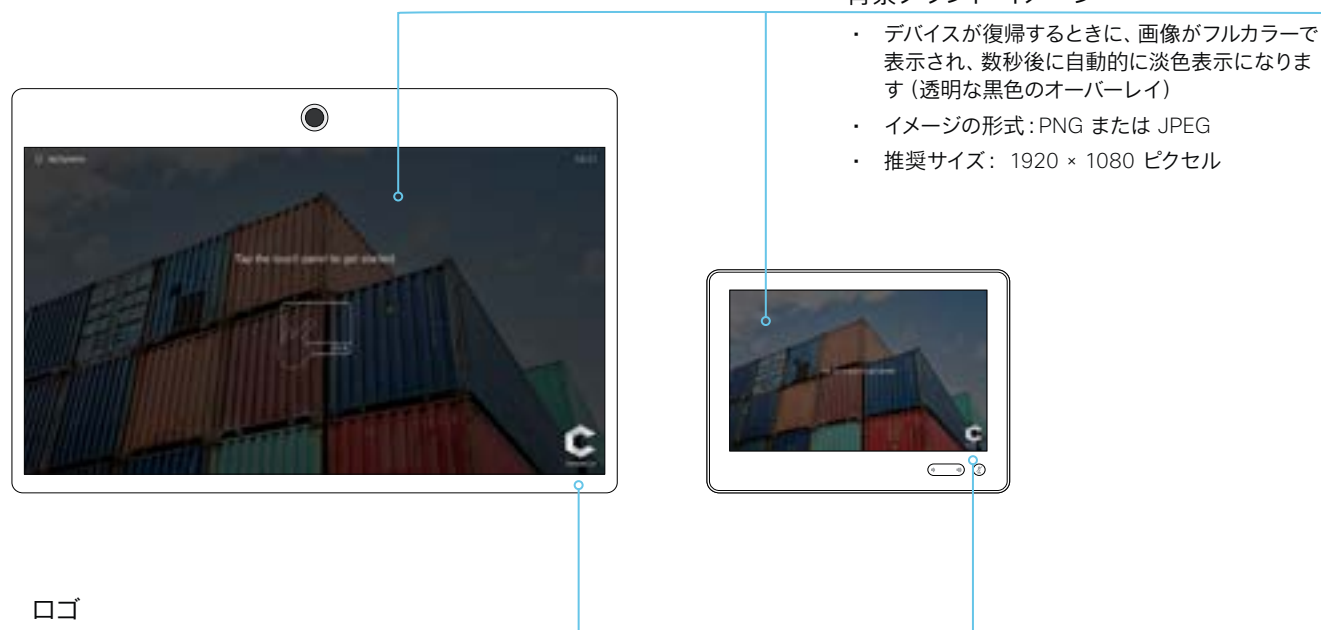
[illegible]

・ デバイスが復帰するときに、画像がフルカラーで表示され、数秒後に自動的に淡色表示になります (透明な黒色のオーバーレイ)

・ イメージの形式 : PNG または JPEG

・ 推奨サイズ: 1920 × 1080 ピクセル

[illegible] 18:01

Tap the touch panel to get started

ロゴ